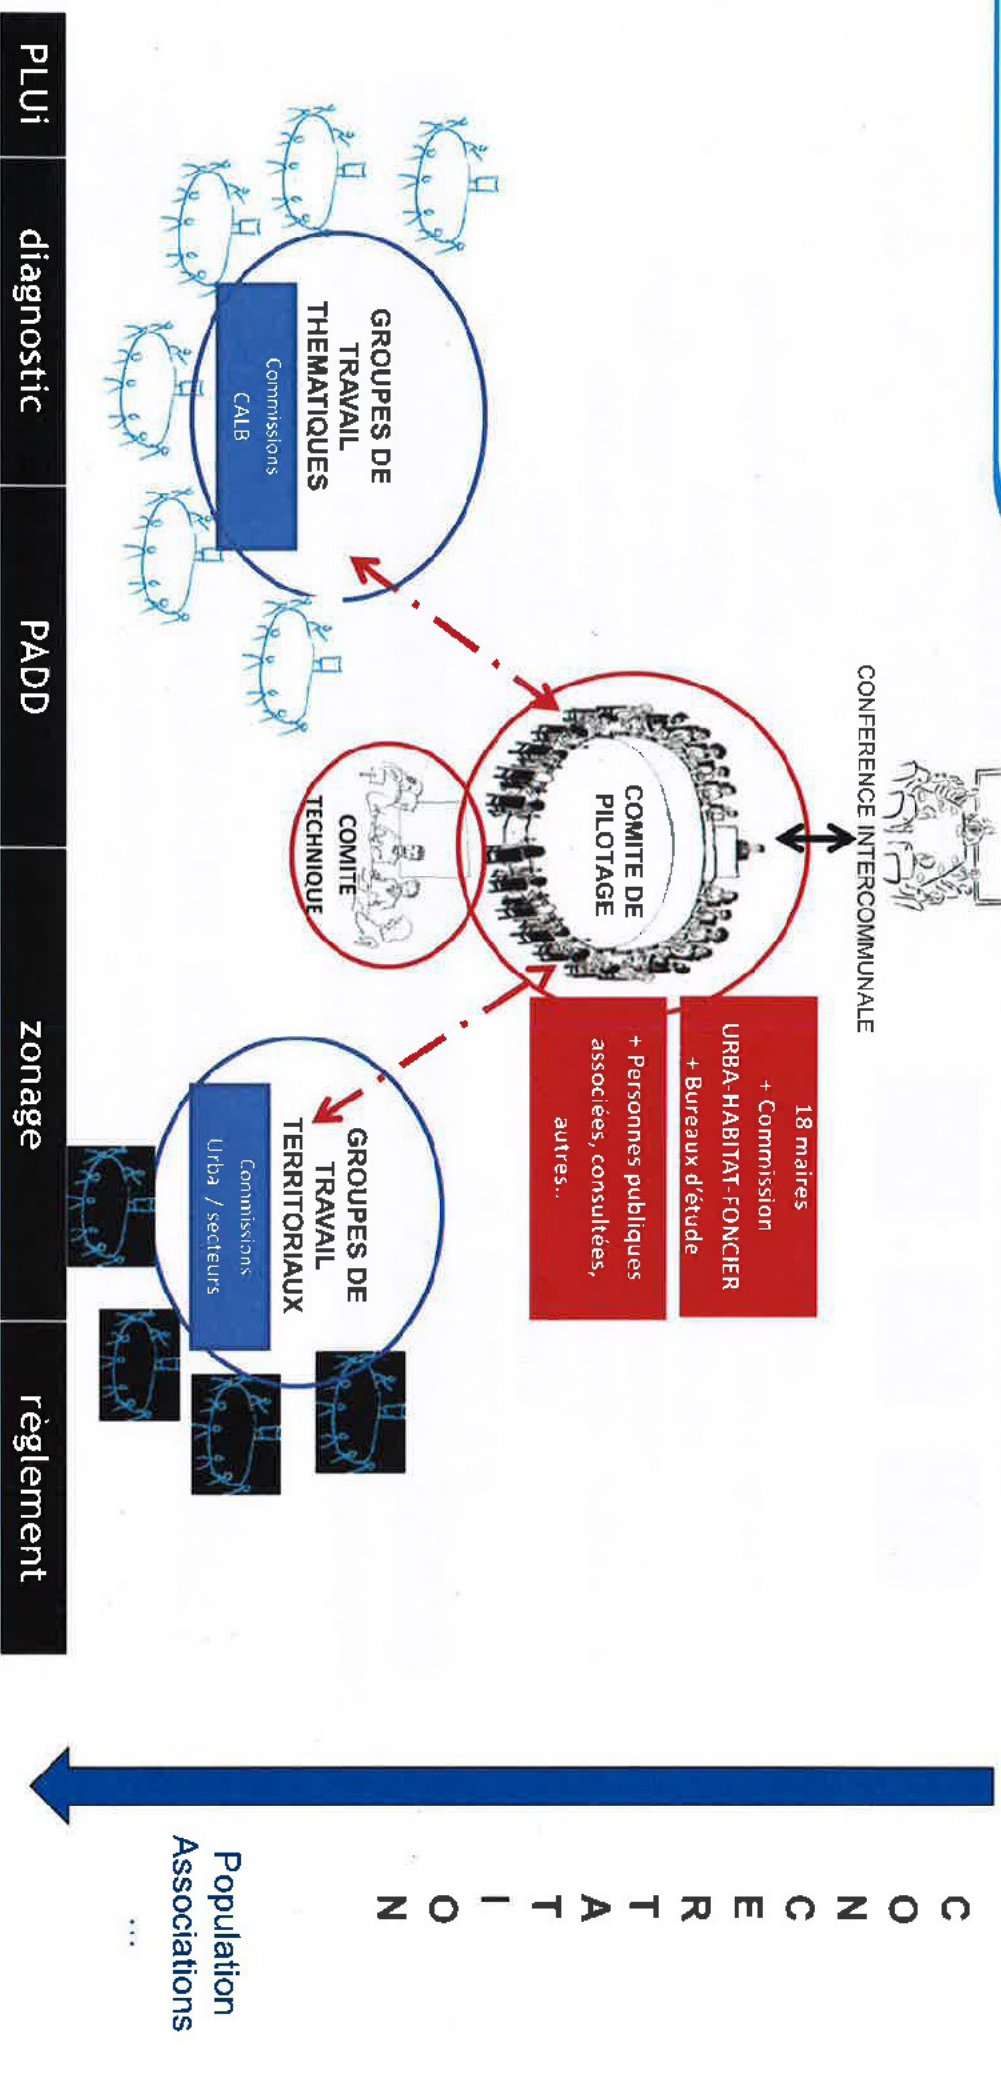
PLUi

diagnostic

PADD

zonage

règlement

CONFERENCE INTERCOMMUNALE

COMITE DE PILOTAGE

COMITE TECHNIQUE

18 maires
+ Commission URBA-HABITAT-FONCIER
+ Bureaux d'étude

+ Personnes publiques associées, consultées, autres..

GROUPES DE TRAVAIL THEMATIQUES

Commissions CALB

GROUPES DE TRAVAIL TERRITORIAUX

Commissions Urba / secteurs

CONCERTATION

Population
Associations
…